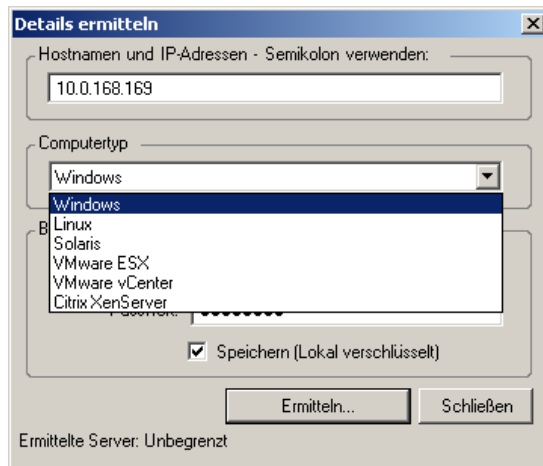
Details ermitteln

Hostnamen und IP-Adressen - Semikolon verwenden:

10.0.168.169

Computertyp

Windows

Windows
Linux
Solaris
VMware ESX
VMware vCenter
Citrix XenServer

B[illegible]

Passwort:

Speichern (Lokal verschlüsselt)

Ermitteln...

Schließen

Ermittelte Server: Unbegrenzt